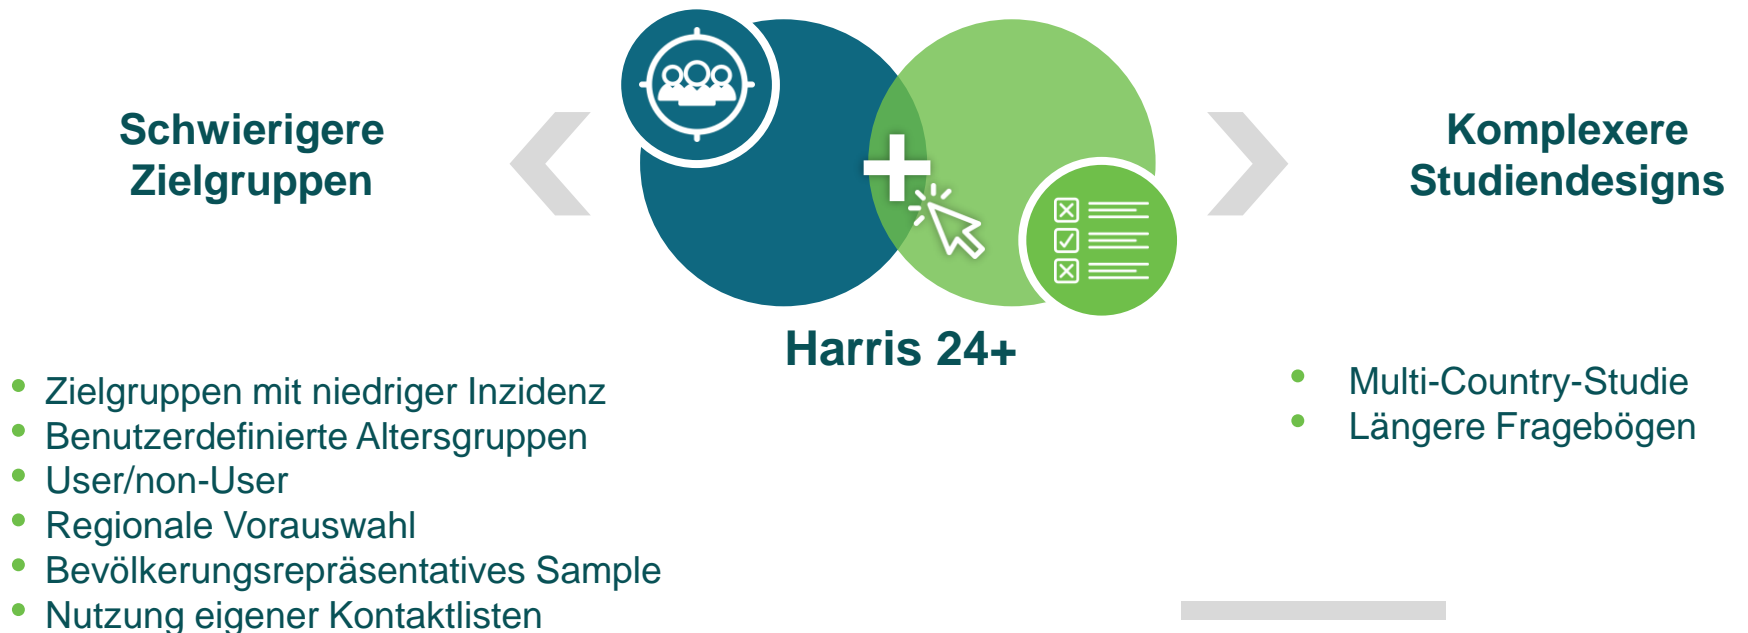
Schwierigere Zielgruppen

Harris 24+

Komplexere Studiendesigns

- Zielgruppen mit niedriger Inzidenz
- Benutzerdefinierte Altersgruppen
- User/non-User
- Regionale Vorauswahl
- Bevölkerungsrepräsentatives Sample
- Nutzung eigener Kontaktlisten

- Multi-Country-Studie
- Längere Fragebögen